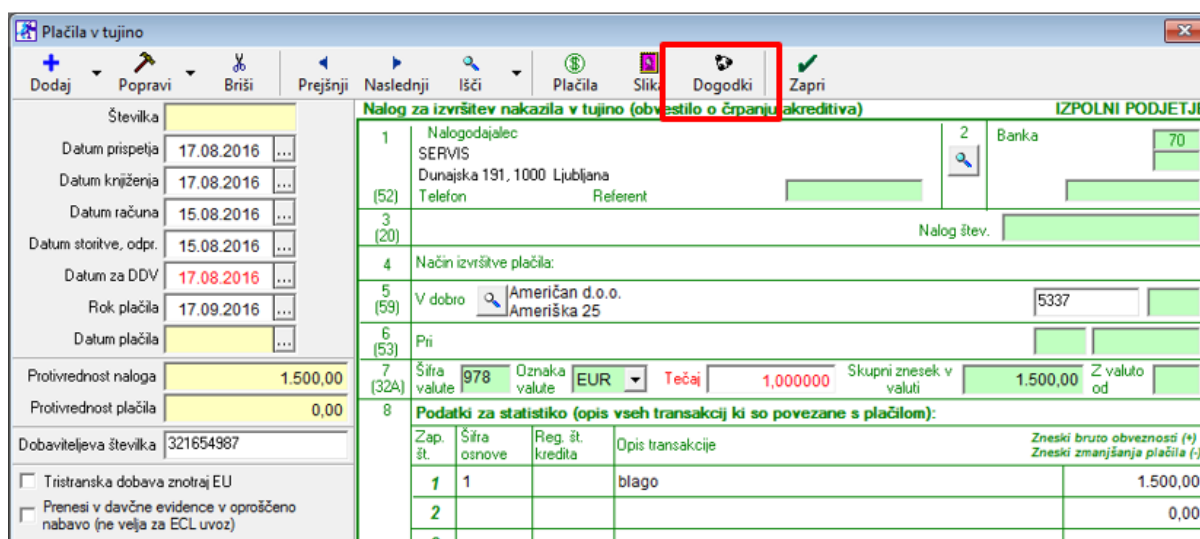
Plačila v tujino

Dodaj Popravi Briši Prejšnji Naslednji Išči Plačila Slika Dogodki Zapri

Številka
Datum prispetja 17.08.2016
Datum knjiženja 17.08.2016
Datum računa 15.08.2016
Datum storitve, odpr. 15.08.2016
Datum za DDV 17.08.2016
Rok plačila 17.09.2016
Datum plačila

Protivrednost naloga 1.500,00
Protivrednost plačila 0,00

Dobaviteljeva številka 321654987

Tristranska dobava znotraj EU
Prenesi v davčne evidence v oproščeno nabavo (ne velja za ECL uvoz)

Nalog za izvršitev nakazila v tujino (obvestilo o črpanju akreditiva) IZPOLNI PODJETJ

1 Nalogodajalec
SERVIS
Dunajska 191, 1000 Ljubljana
(52) Telefon Referent

2 Banka 70

3
(20) Nalog štev.

4 Način izvršitve plačila:

5
(59) V dobro Američan d.o.o.
Ameriška 25 5337

6
(53) Pri

7
(32A) Šifra valute 978 Oznaka valute EUR Tečaj 1,000000 Skupni znesek v valuti 1.500,00 Z valuto od

8 Podatki za statistiko (opis vseh transakcij ki so povezane s plačilom):

| Zap. št. | Šifra osnove | Reg. št. kredita | Opis transakcije | Zneski bruto obveznosti (+) Zneski zmanjšanja plačila (-) |
|---|---|---|---|---|
| 1 | 1 | | blago | 1.500,00 |
| 2 | | | | 0,00 |